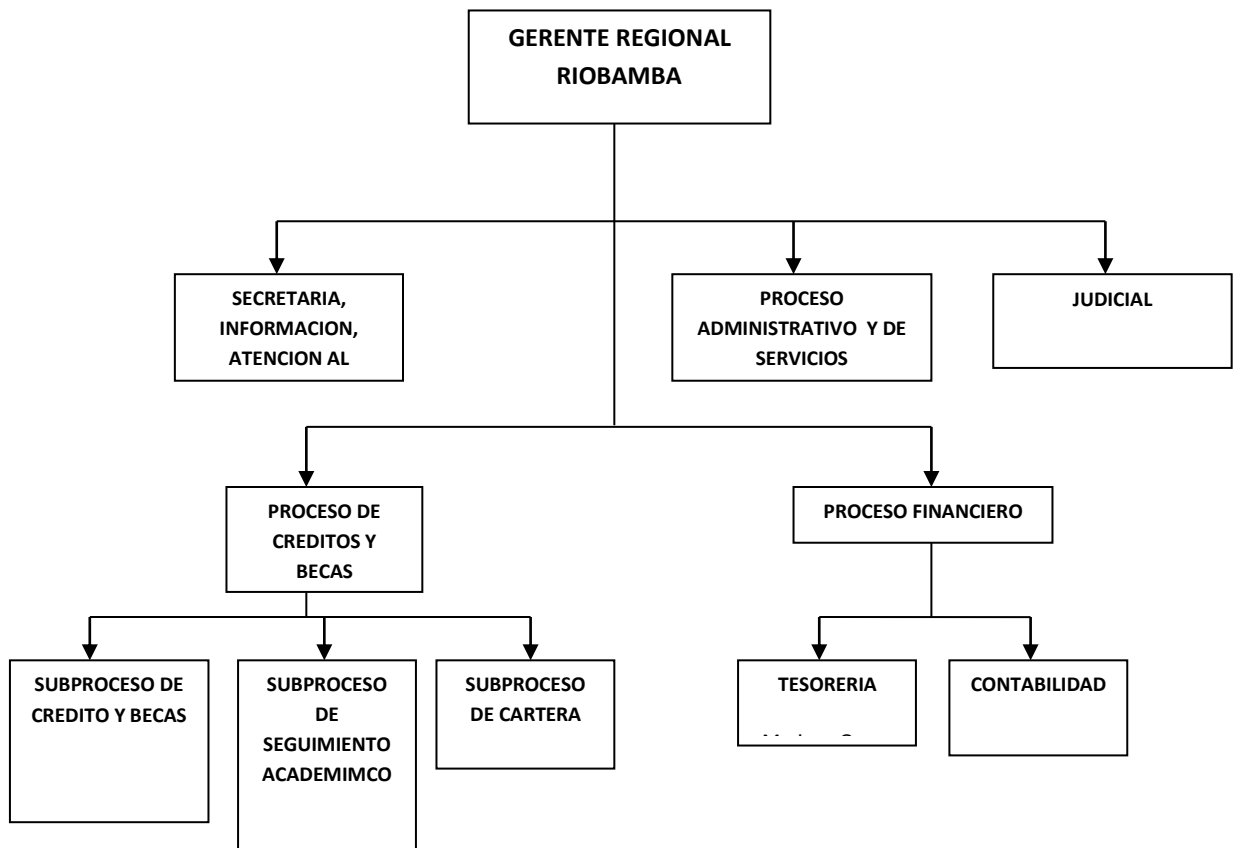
GERENTE REGIONAL RIOBAMBA

SECRETARIA, INFORMACION, ATENCION AL

PROCESO ADMINISTRATIVO Y DE SERVICIOS

JUDICIAL

PROCESO DE CREDITOS Y BECAS

PROCESO FINANCIERO

SUBPROCESO DE CREDITO Y BECAS

SUBPROCESO DE SEGUIMIENTO ACADEMIMCO

SUBPROCESO DE CARTERA

TESORERIA

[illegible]

CONTABILIDAD